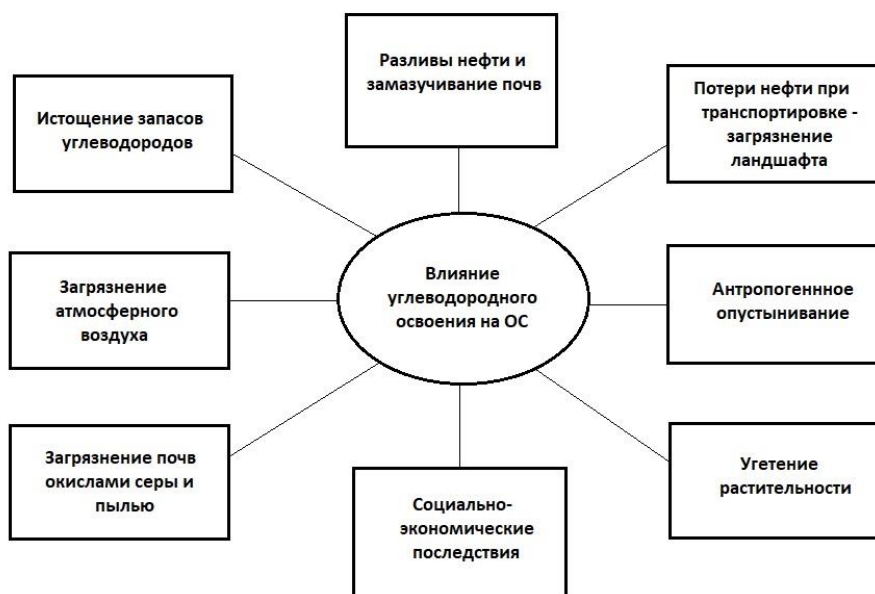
Разливы нефти и замазучивание почв

Истощение запасов углеводородов

Потери нефти при транспортировке - загрязнение ландшафта

Загрязнение атмосферного воздуха

Влияние углеводородного освоения на ОС

Антропогенное опустынивание

Загрязнение почв окислами серы и пылью

Социально-экономические последствия

Угетение растительности